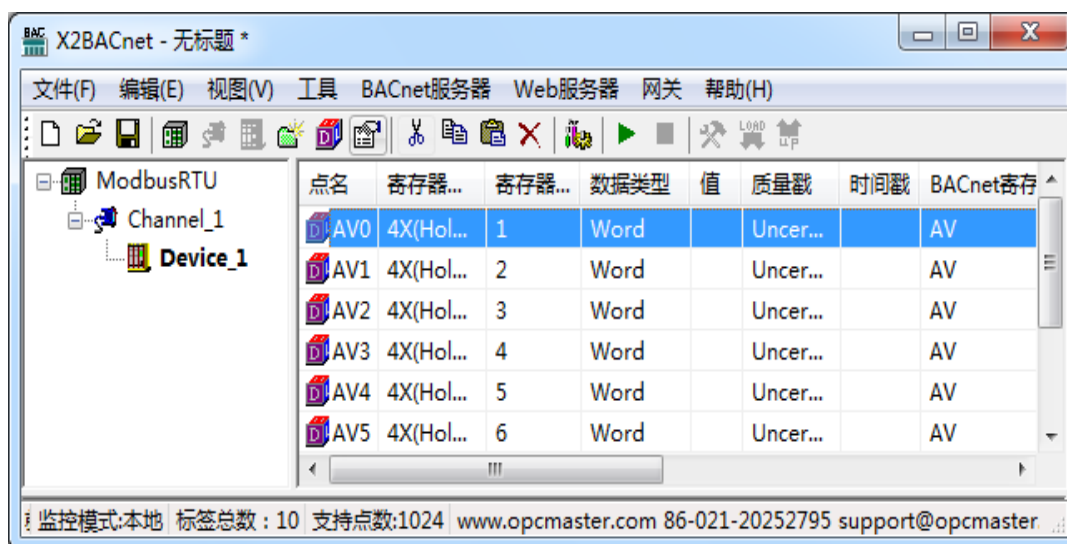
X2BACnet - 无标题 *

文件(F) 编辑(E) 视图(V) 工具 BACnet服务器 Web服务器 网关 帮助(H)

ModbusRTU
Channel_1
Device_1

| 点名 | 寄存器... | 寄存器... | 数据类型 | 值 | 质量戳 | 时间戳 | BACnet寄存 |
|---|---|---|---|---|---|---|---|
| AV0 | 4X(Hol... | 1 | Word | | Uncer... | | AV |
| AV1 | 4X(Hol... | 2 | Word | | Uncer... | | AV |
| AV2 | 4X(Hol... | 3 | Word | | Uncer... | | AV |
| AV3 | 4X(Hol... | 4 | Word | | Uncer... | | AV |
| AV4 | 4X(Hol... | 5 | Word | | Uncer... | | AV |
| AV5 | 4X(Hol... | 6 | Word | | Uncer... | | AV |

监控模式:本地 标签总数：10 支持点数:1024 www.opcmaster.com 86-021-20252795 support@opcmaster.